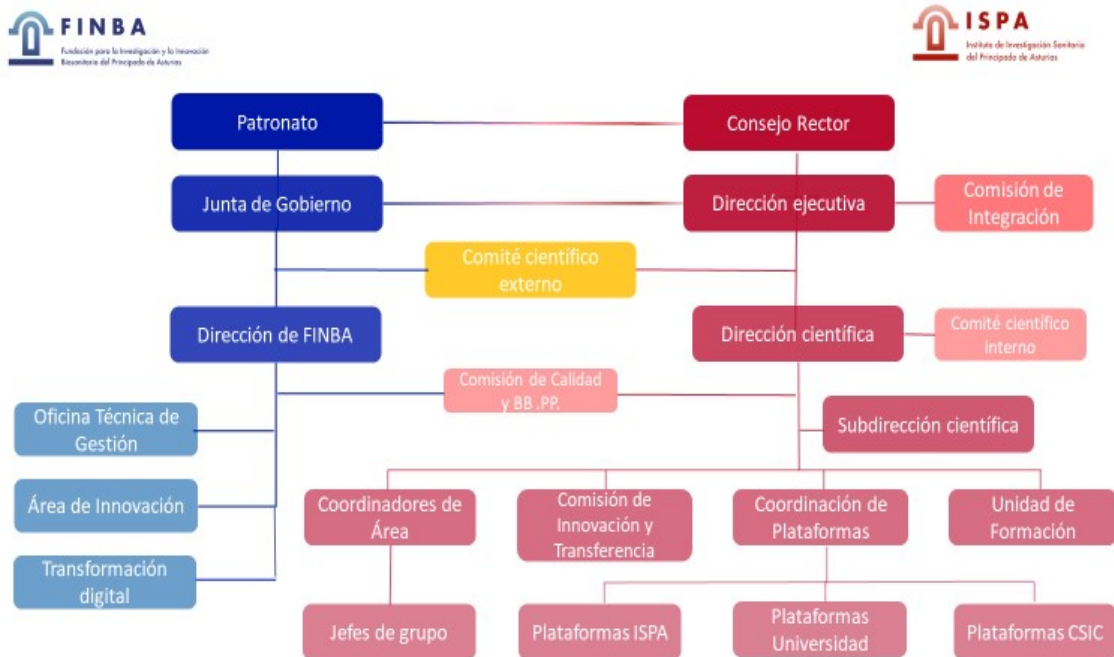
FINBA
Fundación para la Investigación y la Innovación Biosanitaria del Principado de Asturias

ISPA
Instituto de Investigación Sanitaria del Principado de Asturias

Patronato

Consejo Rector

Junta de Gobierno

Dirección ejecutiva

Comisión de Integración

Comité científico externo

Dirección de FINBA

Dirección científica

Comité científico interno

Comisión de Calidad y BB .PP.

Oficina Técnica de Gestión

Subdirección científica

Área de Innovación

Coordinadores de Área

Comisión de Innovación y Transferencia

Coordinación de Plataformas

Unidad de Formación

Transformación digital

Jefes de grupo

Plataformas ISPA

Plataformas Universidad

Plataformas CSIC